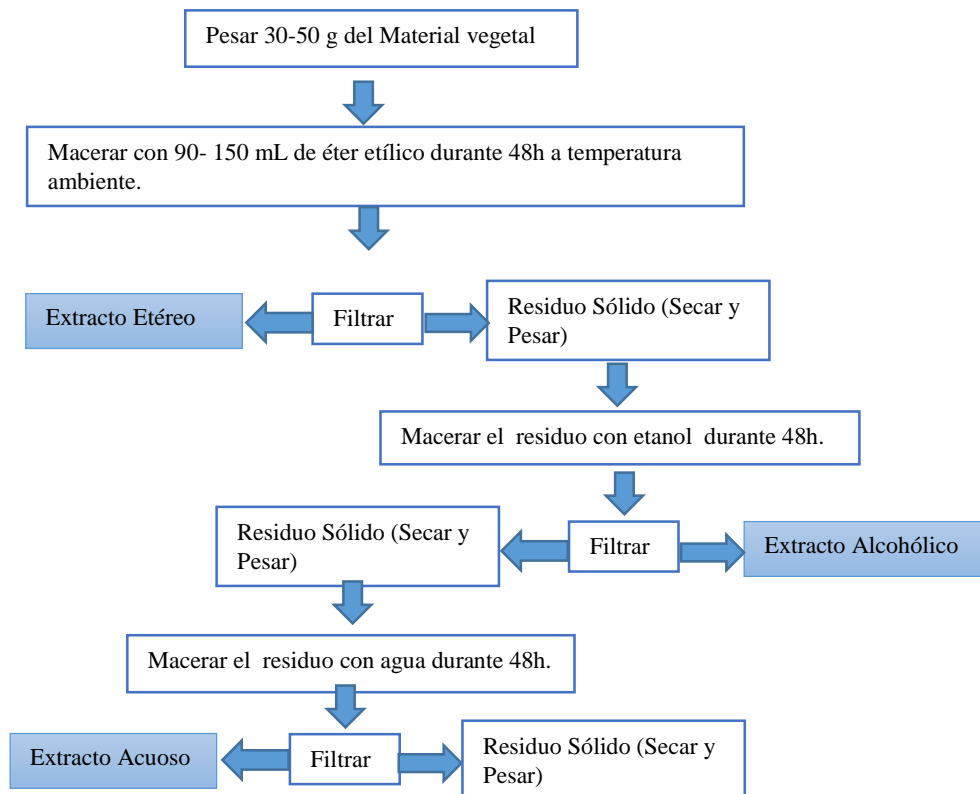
Pesar 30-50 g del Material vegetal

Macerar con 90- 150 mL de éter etílico durante 48h a temperatura ambiente.

Extracto Etéreo

Filtrar

Residuo Sólido (Secar y Pesar)

Macerar el residuo con etanol durante 48h.

Residuo Sólido (Secar y Pesar)

Filtrar

Extracto Alcohólico

Macerar el residuo con agua durante 48h.

Extracto Acuoso

Filtrar

Residuo Sólido (Secar y Pesar)